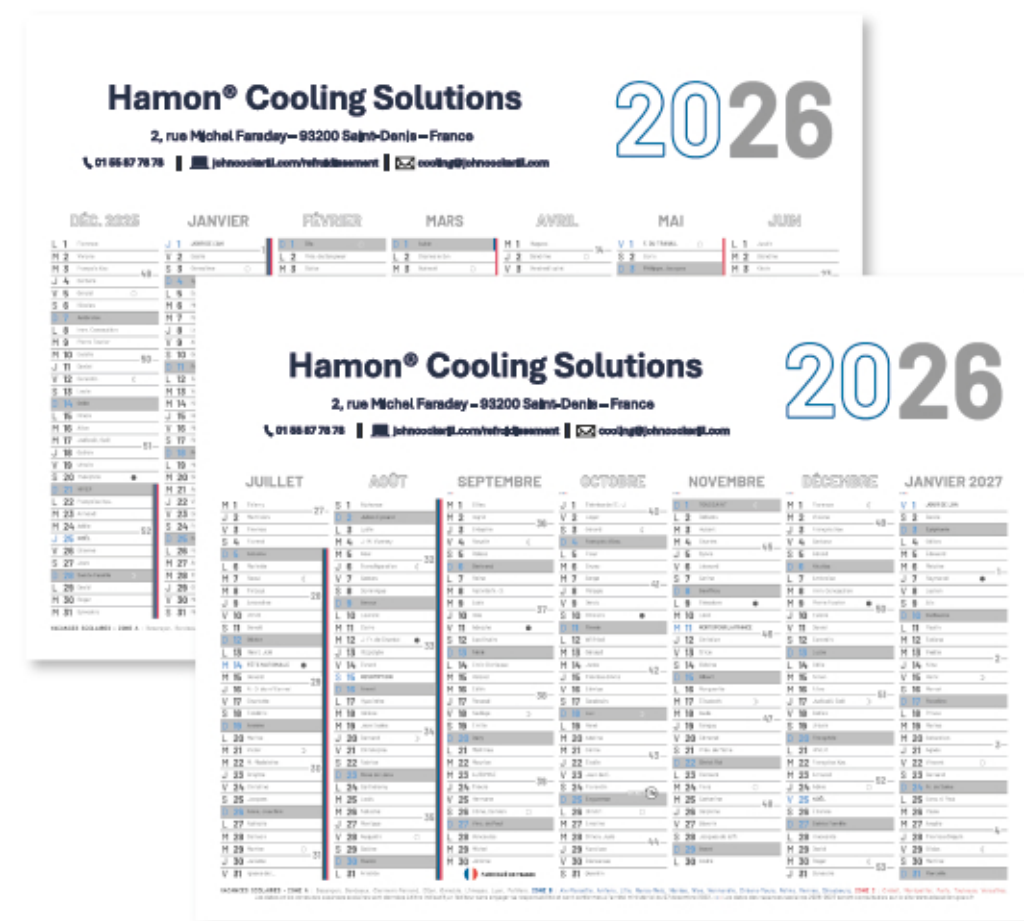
Hamon® Cooling Solutions

2, rue Michel Faraday – 93200 Saint-Denis – France

01 55 87 76 76 | johncockerill.com/refroidissement | cooling@johncockerill.com

2026

DÉC. 2025 JANVIER FÉVRIER MARS AVRIL MAI JUIN

Hamon® Cooling Solutions

2, rue Michel Faraday – 93200 Saint-Denis – France

01 55 87 76 76 | johncockerill.com/refroidissement | cooling@johncockerill.com

2026

| JUILLET | AOÛT | SEPTEMBRE | OCTOBRE | NOVEMBRE | DÉCEMBRE | JANVIER 2027 |
|---|---|---|---|---|---|---|
| M 1 | S 1 | M 1 | J 1 | D 1 | M 1 | V 1 |
| J 2 | D 2 | M 2 | V 2 | L 2 | M 2 | S 2 |
| V 3 | L 3 | J 3 | S 3 | M 3 | J 3 | D 3 |
| S 4 | M 4 | V 4 | D 4 | M 4 | V 4 | L 4 |
| D 5 | M 5 | S 5 | L 5 | J 5 | S 5 | M 5 |
| L 6 | J 6 | D 6 | M 6 | V 6 | D 6 | M 6 |
| M 7 | V 7 | L 7 | M 7 | S 7 | L 7 | J 7 |
| M 8 | S 8 | M 8 | J 8 | D 8 | M 8 | V 8 |
| J 9 | D 9 | M 9 | V 9 | L 9 | M 9 | S 9 |
| V 10 | L 10 | J 10 | S 10 | M 10 | J 10 | D 10 |
| S 11 | M 11 | V 11 | D 11 | M 11 | V 11 | L 11 |
| D 12 | M 12 | S 12 | L 12 | J 12 | S 12 | M 12 |
| L 13 | J 13 | D 13 | M 13 | V 13 | D 13 | M 13 |
| M 14 | V 14 | L 14 | M 14 | S 14 | L 14 | J 14 |
| M 15 | S 15 | M 15 | J 15 | D 15 | M 15 | V 15 |
| J 16 | D 16 | M 16 | V 16 | L 16 | M 16 | S 16 |
| V 17 | L 17 | J 17 | S 17 | M 17 | J 17 | D 17 |
| S 18 | M 18 | V 18 | D 18 | M 18 | V 18 | L 18 |
| D 19 | M 19 | S 19 | L 19 | J 19 | S 19 | M 19 |
| L 20 | J 20 | D 20 | M 20 | V 20 | D 20 | M 20 |
| M 21 | V 21 | L 21 | M 21 | S 21 | L 21 | J 21 |
| M 22 | S 22 | M 22 | J 22 | D 22 | M 22 | V 22 |
| J 23 | D 23 | M 23 | V 23 | L 23 | M 23 | S 23 |
| V 24 | L 24 | J 24 | S 24 | M 24 | J 24 | D 24 |
| S 25 | M 25 | V 25 | D 25 | M 25 | V 25 | L 25 |
| D 26 | M 26 | S 26 | L 26 | J 26 | S 26 | M 26 |
| L 27 | J 27 | D 27 | M 27 | V 27 | D 27 | M 27 |
| M 28 | V 28 | L 28 | M 28 | S 28 | L 28 | J 28 |
| M 29 | S 29 | M 29 | J 29 | D 29 | M 29 | V 29 |
| J 30 | D 30 | M 30 | V 30 | L 30 | M 30 | S 30 |
| V 31 | L 31 | | S 31 | | J 31 | D 31 |

VACANCES SCOLAIRES – ZONE A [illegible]